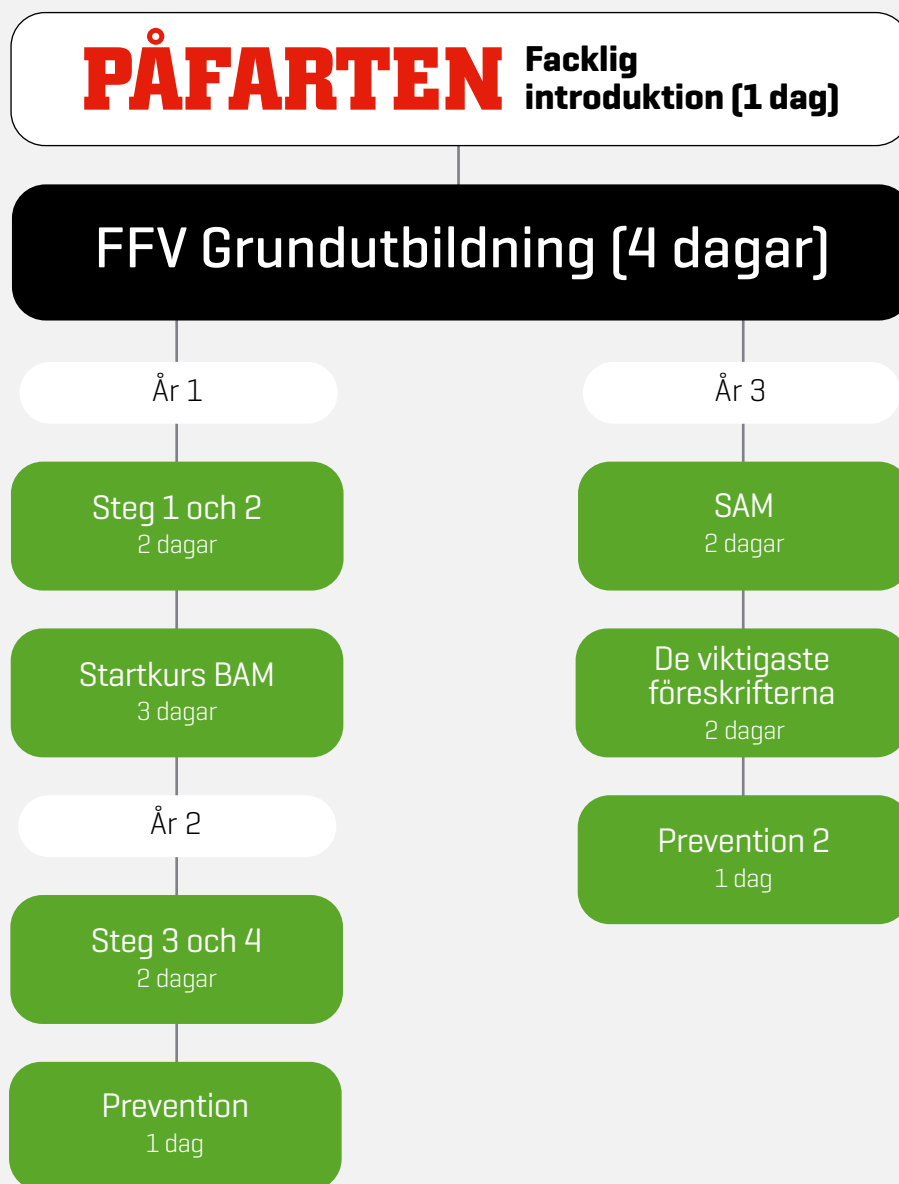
PÅFARTEN Facklig introduktion (1 dag)

FFV Grundutbildning (4 dagar)

År 1

Steg 1 och 2
2 dagar

Startkurs BAM
3 dagar

År 2

Steg 3 och 4
2 dagar

Prevention
1 dag

År 3

SAM
2 dagar

De viktigaste föreskrifterna
2 dagar

Prevention 2
1 dag